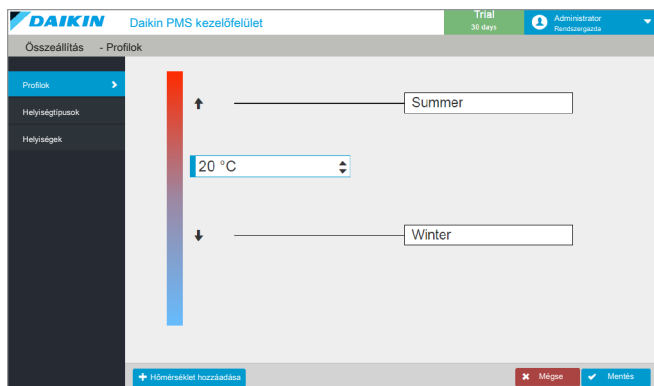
DAIKIN Daikin PMS kezelőfelület

Trial
30 days

Administrator
Rendszergazda

Összeállítás - Profilok

Profilok

Helyiségtípusok

Helyiségek

Summer

20 °C

Winter

Hőmérséklet hozzáadása

Mégse

Mentés